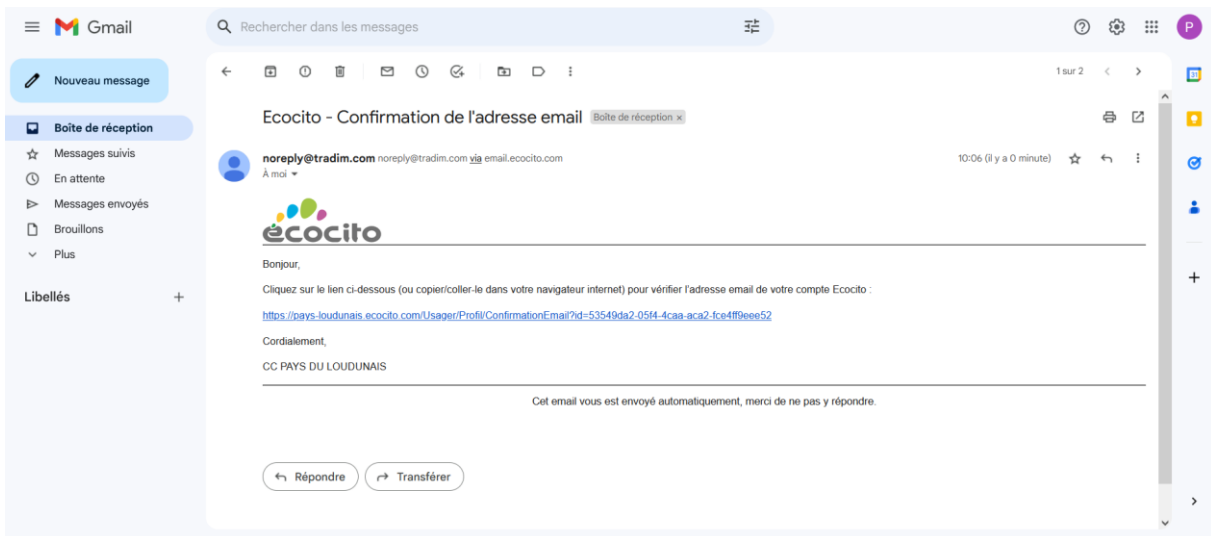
Gmail

Rechercher dans les messages

P

Nouveau message

Boîte de réception
Messages suivis
En attente
Messages envoyés
Brouillons
Plus

Libellés +

1 sur 2

Ecocito - Confirmation de l'adresse email Boîte de réception ×

noreply@tradim.com noreply@tradim.com via email.ecocito.com
À moi

10:06 (il y a 0 minute)

ecocito

Bonjour,

Cliquez sur le lien ci-dessous (ou copier/coller-le dans votre navigateur internet) pour vérifier l'adresse email de votre compte Ecocito :

https://pays-loudunais.ecocito.com/Usager/Profil/ConfirmationEmail?id=53549da2-05f4-4caa-aca2-fce4ff9eee52

Cordialement,

CC PAYS DU LOUDUNAIS

Cet email vous est envoyé automatiquement, merci de ne pas y répondre.

Répondre Transférer

31